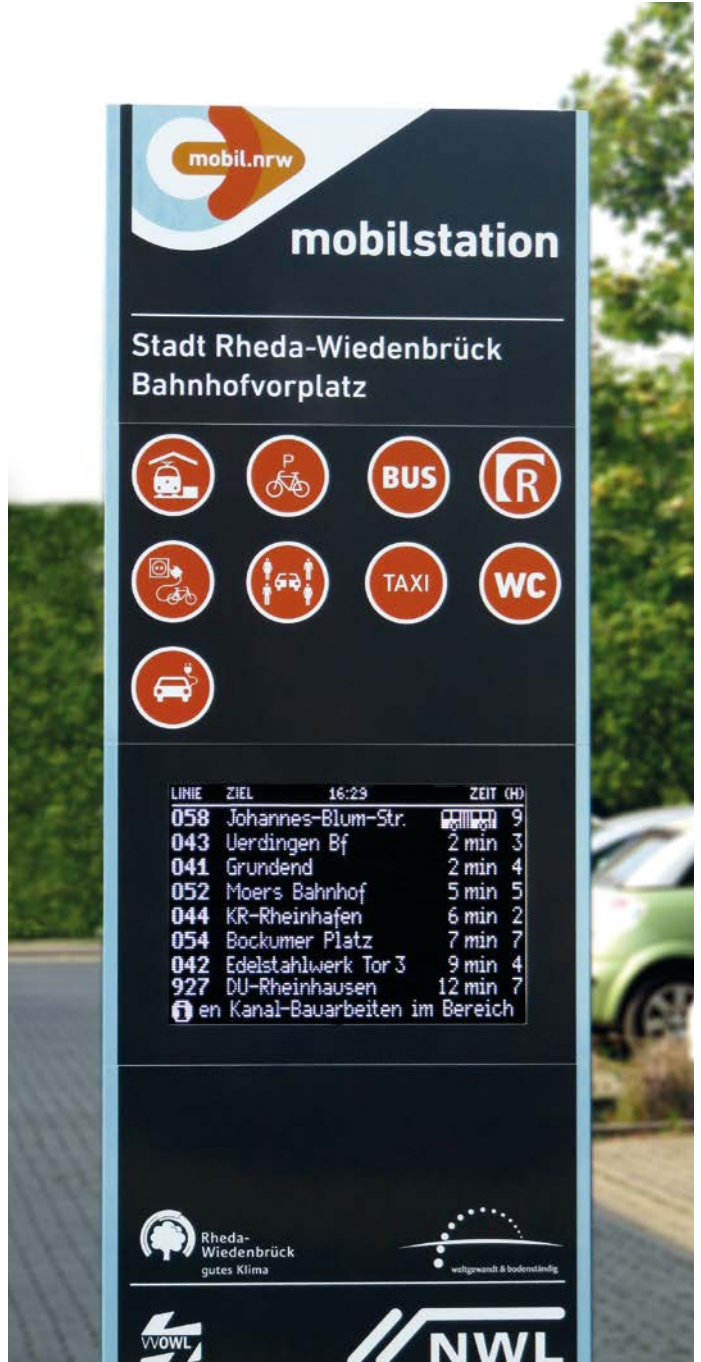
mobil.nrw

mobilstation

Stadt Rheda-Wiedenbrück
Bahnhofvorplatz

P

BUS

R

TAXI

WC

| LINIE | ZIEL | 16:29 | ZEIT | (H) |
|---|---|---|---|---|
| 058 | Johannes-Blum-Str. | | | 9 |
| 043 | Uerdingen Bf | | 2 min | 3 |
| 041 | Grundend | | 2 min | 4 |
| 052 | Moers Bahnhof | | 5 min | 5 |
| 044 | KR-Rheinhafen | | 6 min | 2 |
| 054 | Bockumer Platz | | 7 min | 7 |
| 042 | Edelstahlwerk Tor 3 | | 9 min | 4 |
| 927 | DU-Rheinhausen | | 12 min | 7 |

i en Kanal-Bauarbeiten im Bereich

Rheda-Wiedenbrück
gutes Klima

weltgewandt & bodenständig

VVOWL

NWL